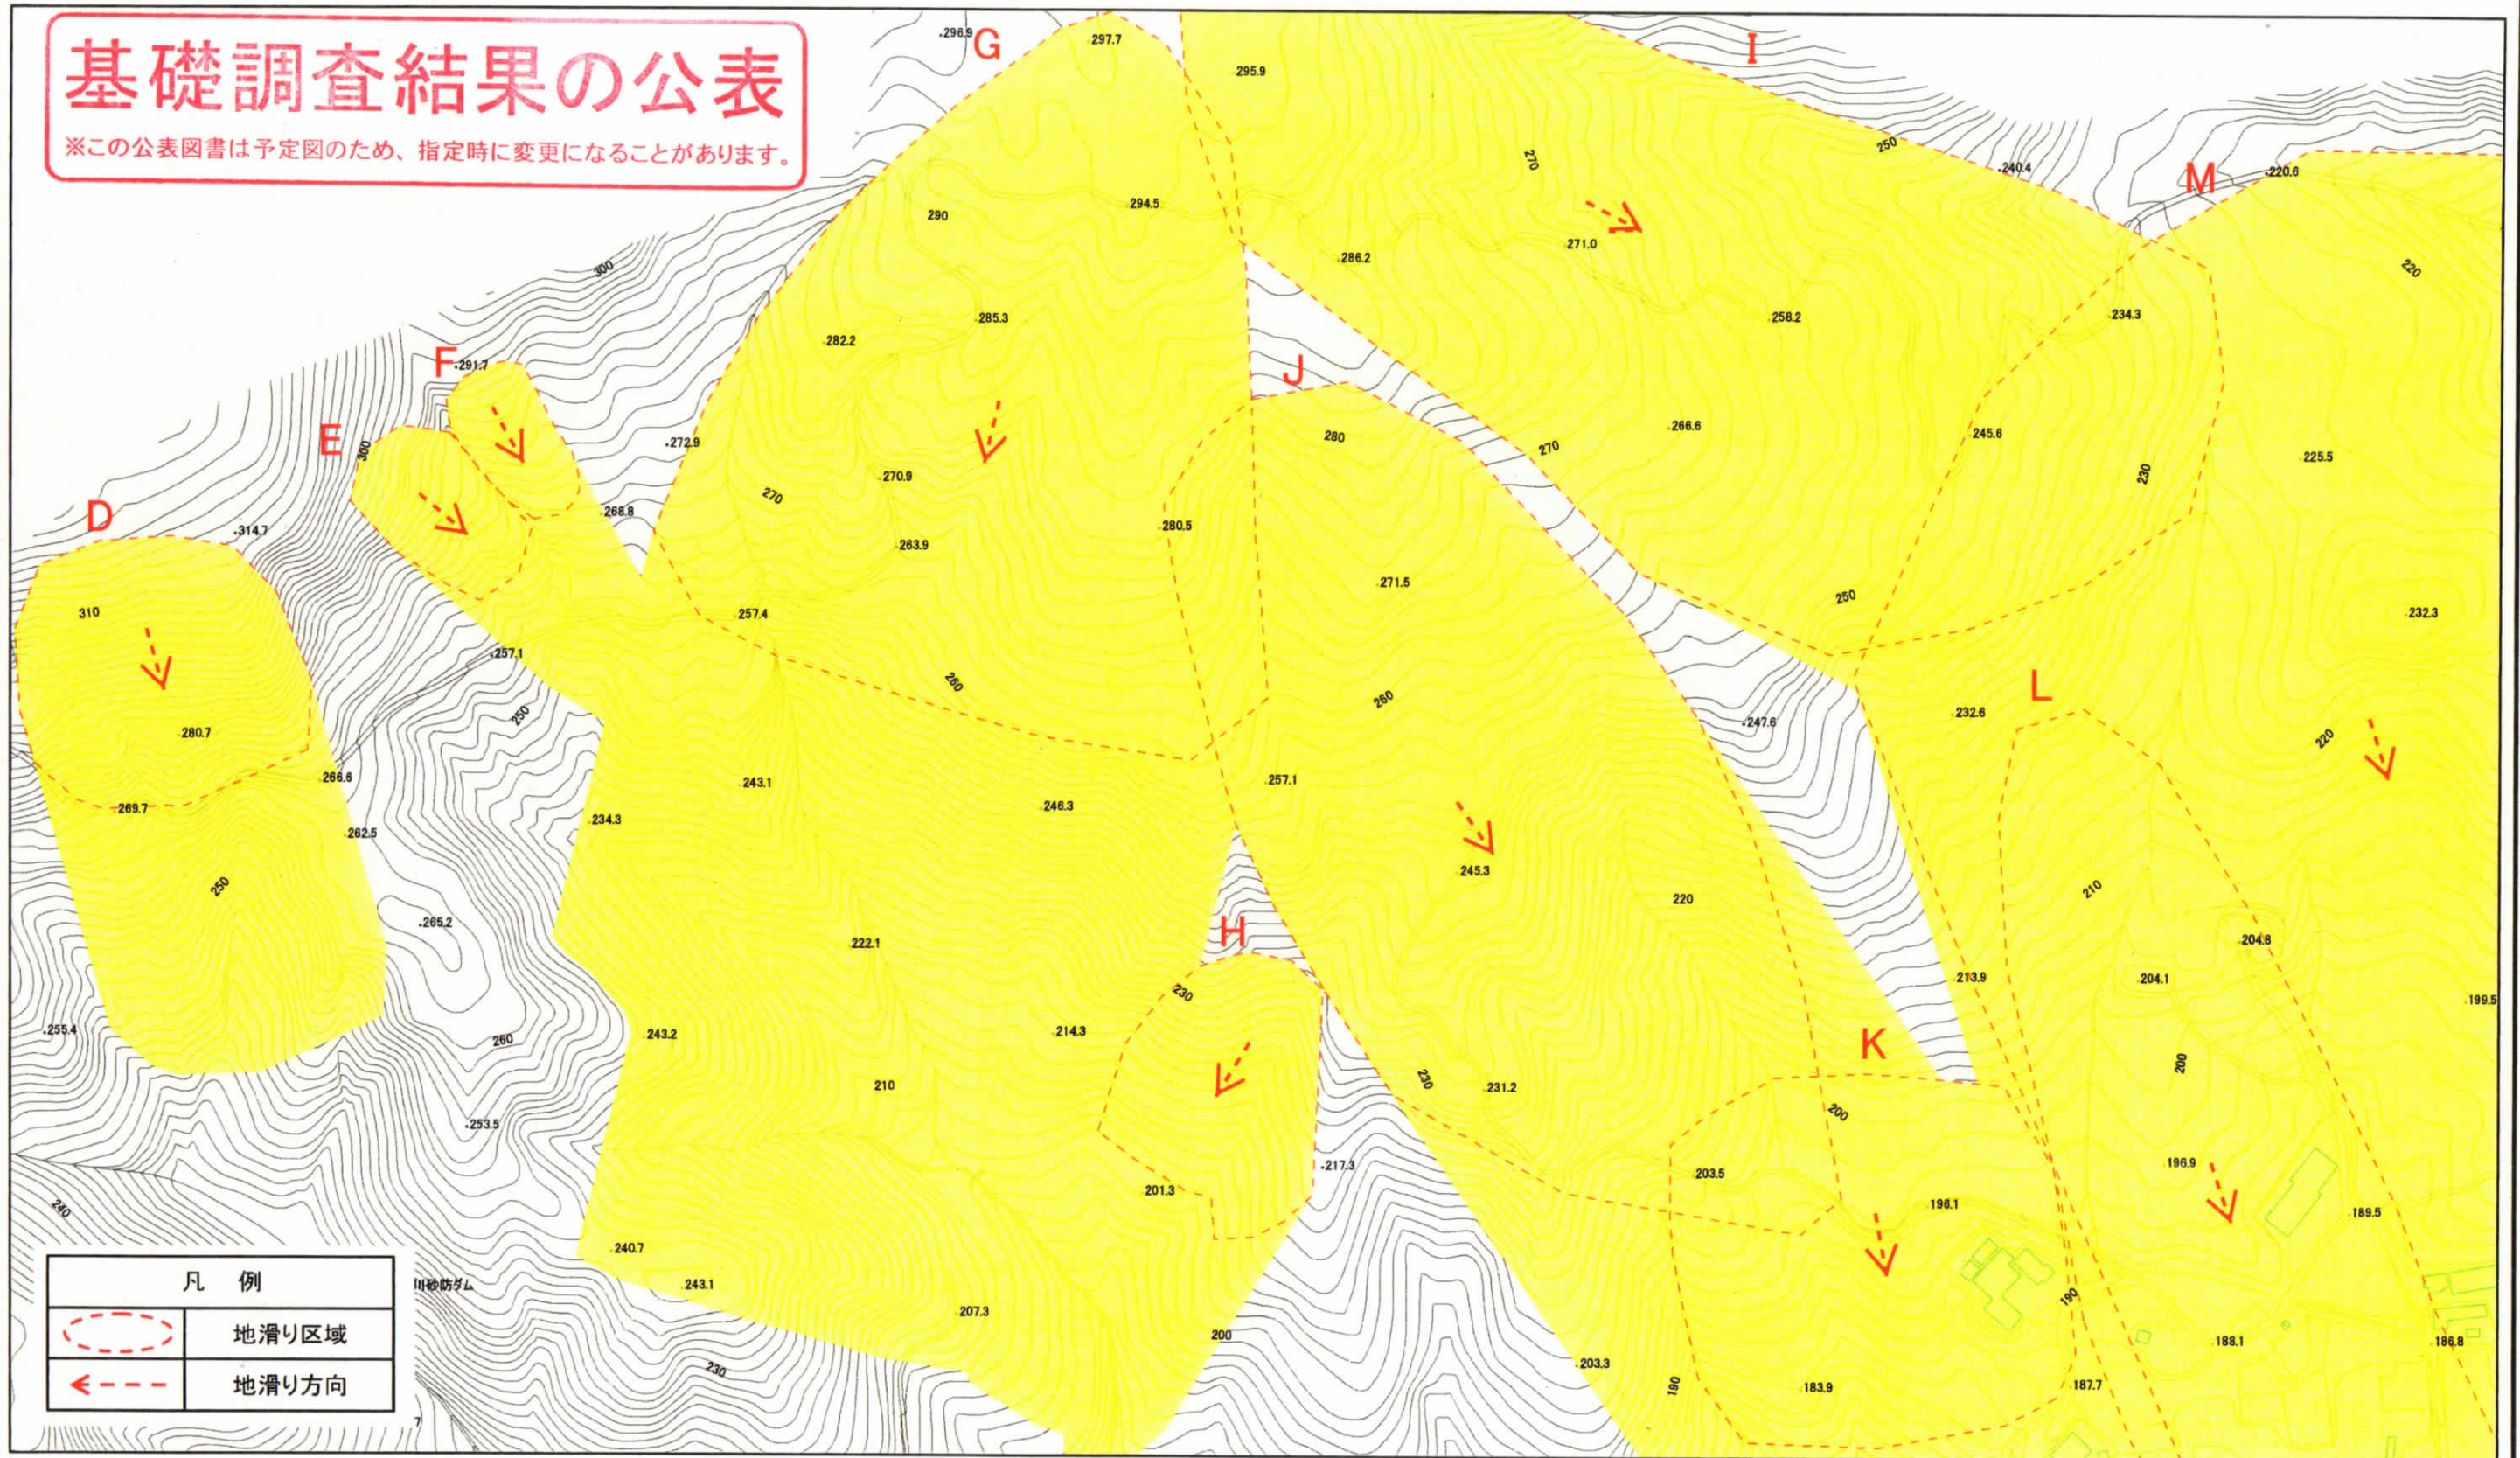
基礎調査結果の公表

※この公表図書は予定図のため、指定時に変更になることがあります。

G I M F J E D L H K

296.9 297.7 295.9 270 250 240.4 220.6 294.5 290 271.0 286.2 300 220 285.3 258.2 282.2 234.3 291.7 272.9 266.6 245.6 280 270 225.5 300 270.9 230 270 280.5 314.7 268.8 263.9 271.5 250 310 257.4 232.3 257.1 260 260 232.6 247.6 280.7 250 220 266.6 243.1 257.1 269.7 246.3 234.3 262.5 245.3 250 220 210 265.2 222.1 213.9 204.8 204.1 230 199.5 255.4 260 243.2 214.3 210 231.2 200 230 253.5 200 217.3 203.5 196.9 201.3 196.1 189.5 240 240.7 243.1 207.3 200 190 188.1 186.8 230 203.3 190 183.9 187.7

川砂防ダム

| 凡　例 | |
|---|---|
| | 地滑り区域 |
| | 地滑り方向 |